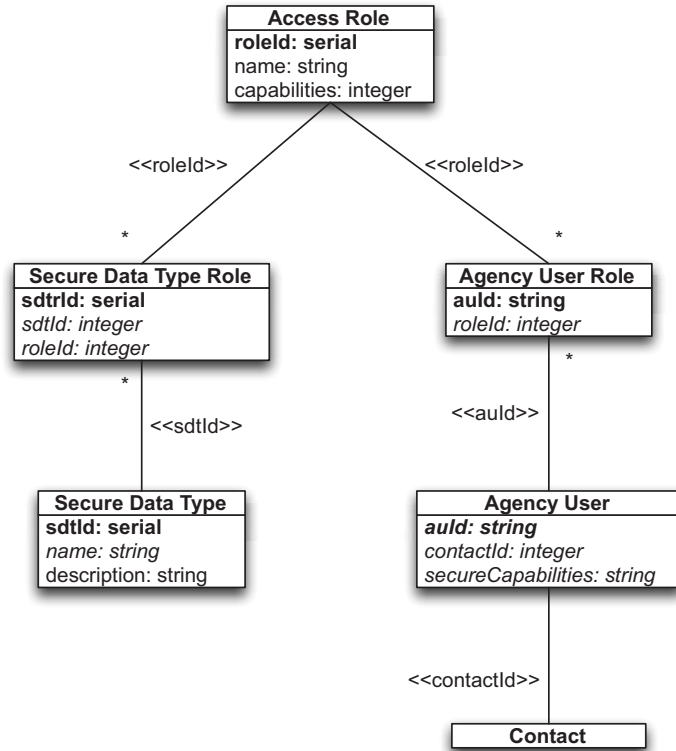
Access Role
roleId: serial
name: string
capabilities: integer

<<roleId>>

<<roleId>>

*

*

Secure Data Type Role
sdtrId: serial
sdtId: integer
roleId: integer

Agency User Role
auId: string
roleId: integer

*

*

<<sdtId>>

<<auId>>

Secure Data Type
sdtId: serial
name: string
description: string

Agency User
auId: string
contactId: integer
secureCapabilities: string

<<contactId>>

Contact